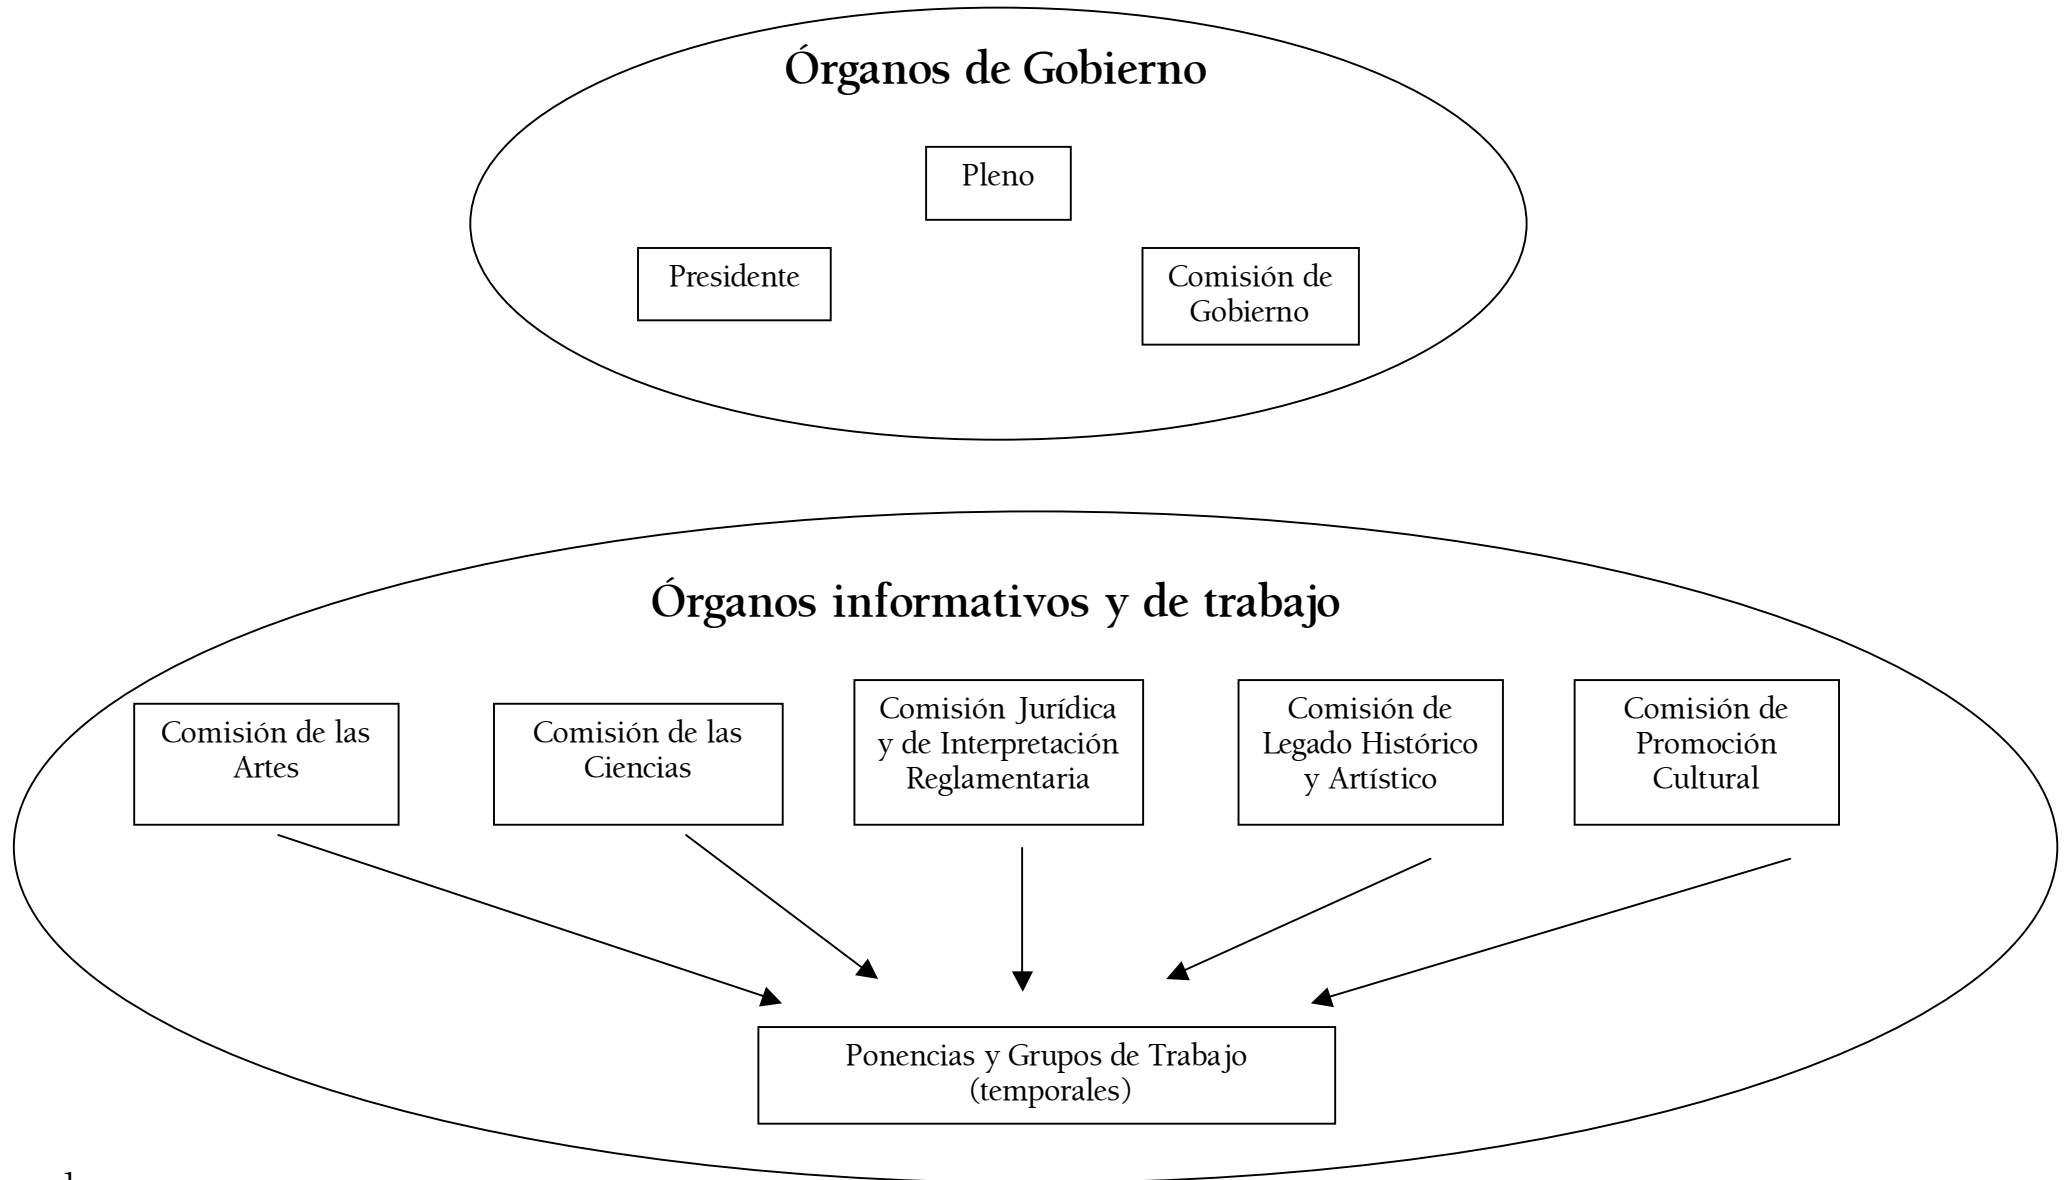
Órganos de Gobierno

Pleno

Presidente

Comisión de Gobierno

Órganos informativos y de trabajo

Comisión de las Artes

Comisión de las Ciencias

Comisión Jurídica y de Interpretación Reglamentaria

Comisión de Legado Histórico y Artístico

Comisión de Promoción Cultural

Ponencias y Grupos de Trabajo (temporales)